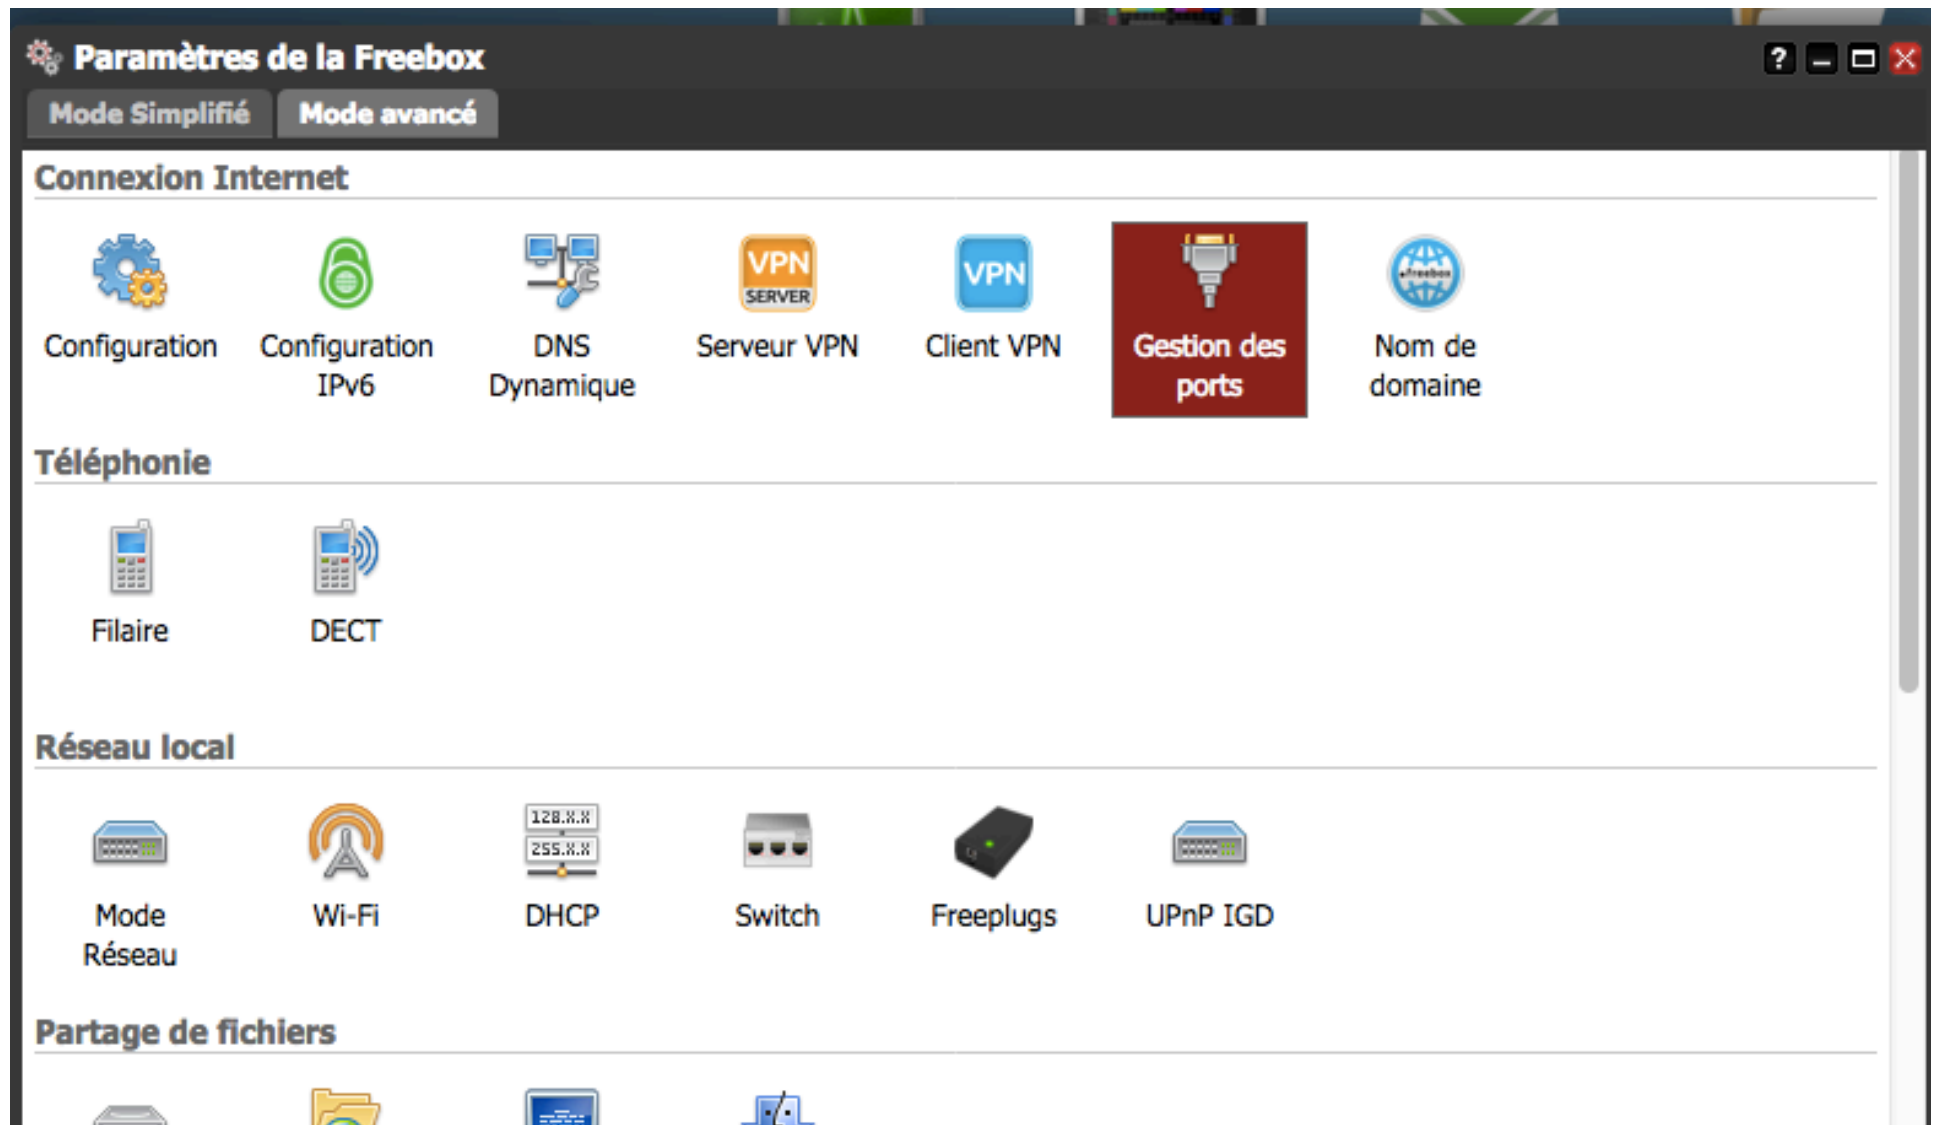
Paramètres de la Freebox

?

Mode Simplifié | Mode avancé

Connexion Internet

VPN SERVER

VPN

Configuration
Configuration IPv6
DNS Dynamique
Serveur VPN
Client VPN
Gestion des ports
Nom de domaine

Téléphonie

Filaire
DECT

Réseau local

128.X.X
255.X.X

Mode Réseau
Wi-Fi
DHCP
Switch
Freeplugs
UPnP IGD

Partage de fichiers